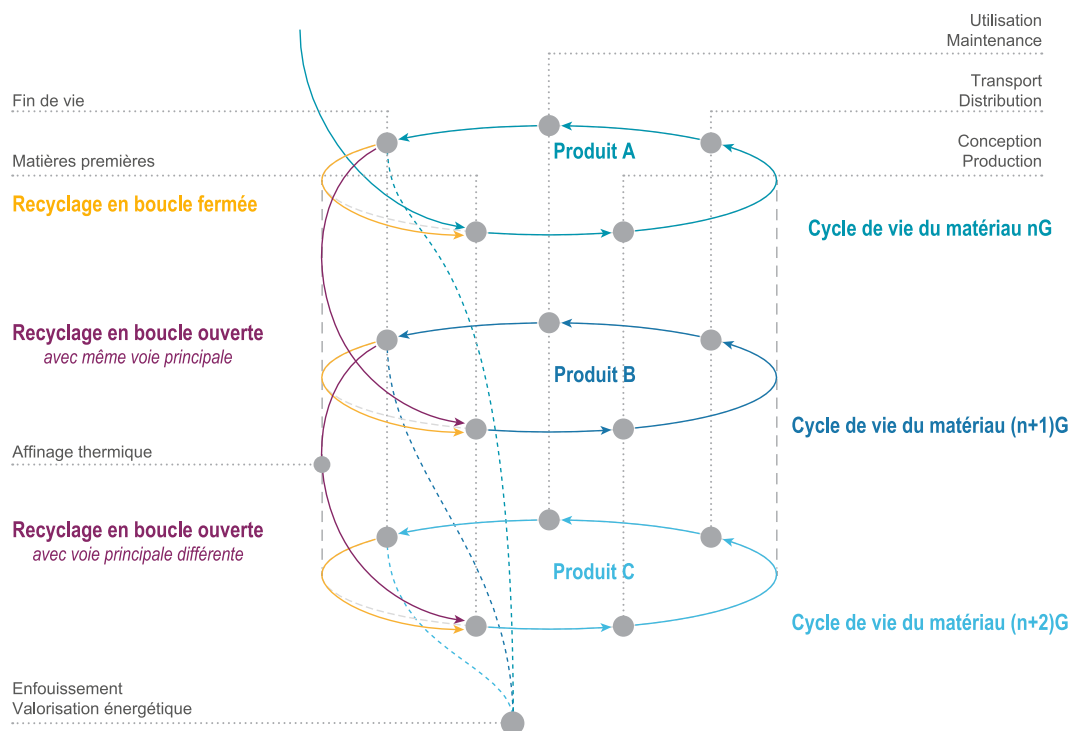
Utilisation
Maintenance

Transport
Distribution

Fin de vie

Conception
Production

Matières premières

Produit A

Recyclage en boucle fermée

Cycle de vie du matériau nG

Recyclage en boucle ouverte
avec même voie principale

Produit B

Cycle de vie du matériau (n+1)G

Affinage thermique

Recyclage en boucle ouverte
avec voie principale différente

Produit C

Cycle de vie du matériau (n+2)G

Enfouissement
Valorisation énergétique